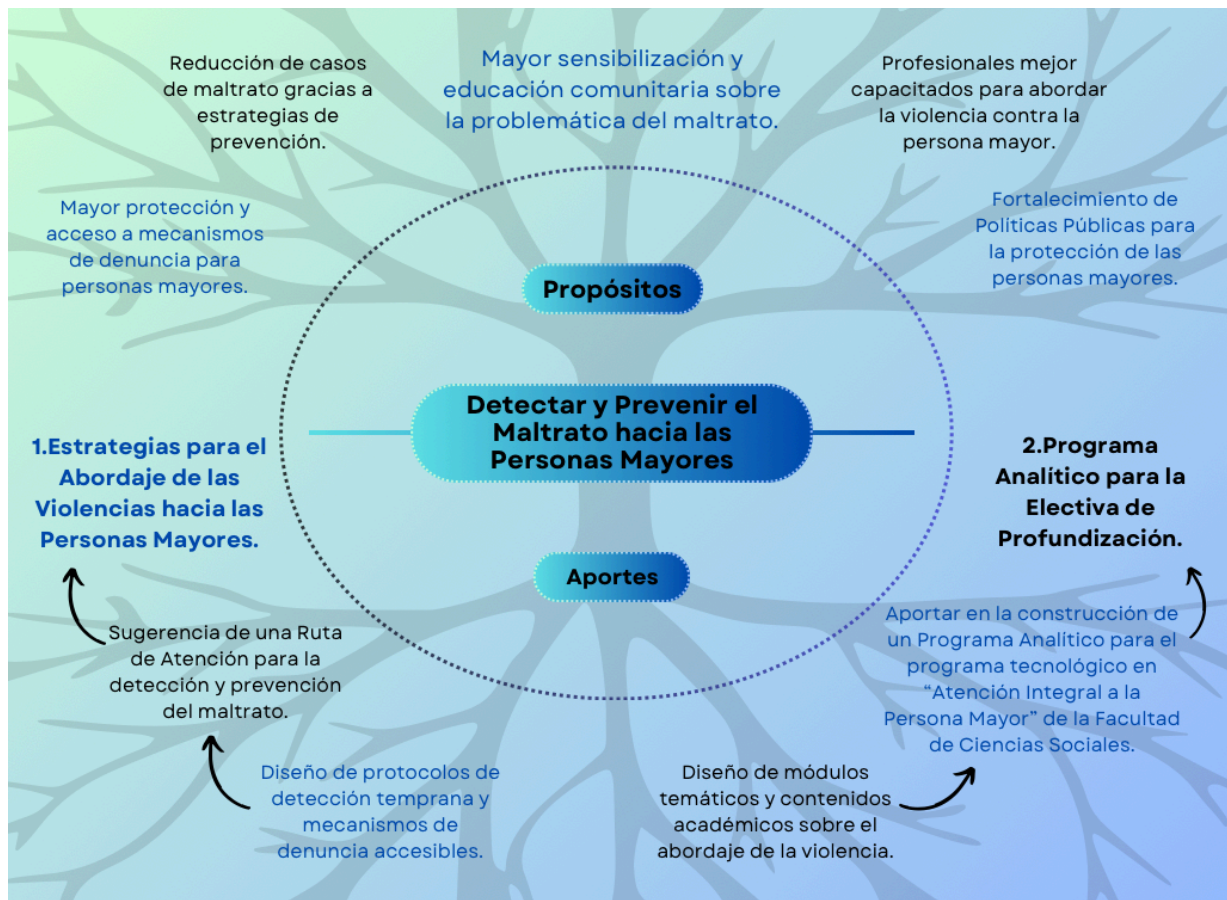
Reducción de casos de maltrato gracias a estrategias de prevención.

Mayor sensibilización y educación comunitaria sobre la problemática del maltrato.

Profesionales mejor capacitados para abordar la violencia contra la persona mayor.

Mayor protección y acceso a mecanismos de denuncia para personas mayores.

Fortalecimiento de Políticas Públicas para la protección de las personas mayores.

Propósitos

Detectar y Prevenir el Maltrato hacia las Personas Mayores

1.Estrategias para el Abordaje de las Violencias hacia las Personas Mayores.

2.Programa Analítico para la Electiva de Profundización.

Aportes

Sugerencia de una Ruta de Atención para la detección y prevención del maltrato.

Aportar en la construcción de un Programa Analítico para el programa tecnológico en "Atención Integral a la Persona Mayor" de la Facultad de Ciencias Sociales.

Diseño de protocolos de detección temprana y mecanismos de denuncia accesibles.

Diseño de módulos temáticos y contenidos académicos sobre el abordaje de la violencia.